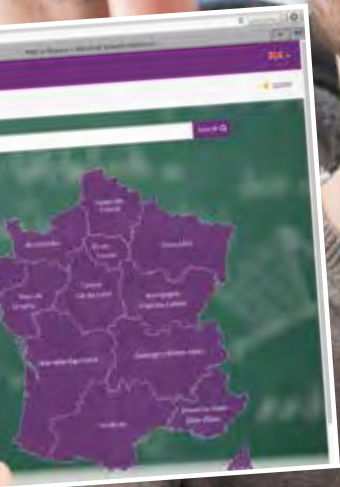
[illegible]

Rechercher

Hauts-de-France

Normandie

Île-de-France

Grand Est

Pays de la Loire

Centre-Val de Loire

Bourgogne-Franche-Comté

Nouvelle-Aquitaine

Auvergne-Rhône-Alpes

Occitanie

Provence-Alpes-Côte d'Azur